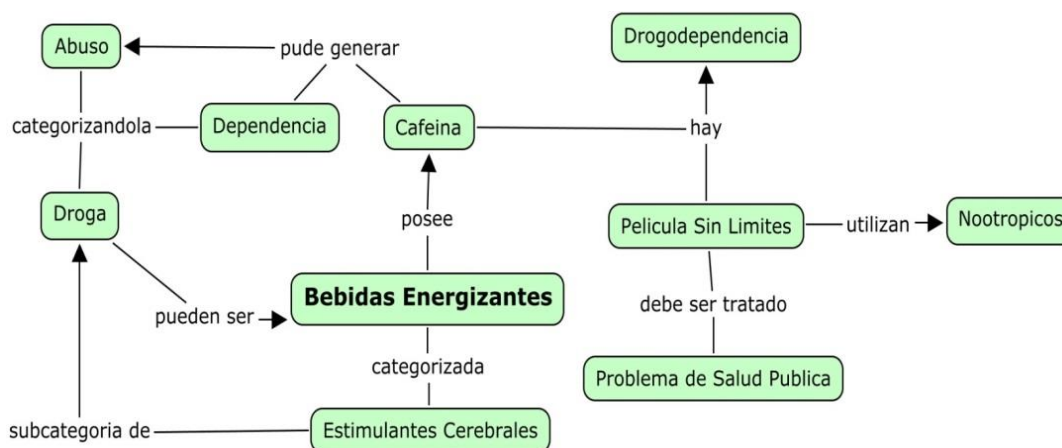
Abuso

pude generar

Drogodependencia

categorizandola

Dependencia

Cafeina

hay

Droga

posee

Pelicula Sin Limites

utilizan

Nootropicos

pueden ser

Bebidas Energizantes

debe ser tratado

categorizada

Problema de Salud Publica

subcategoria de

Estimulantes Cerebrales